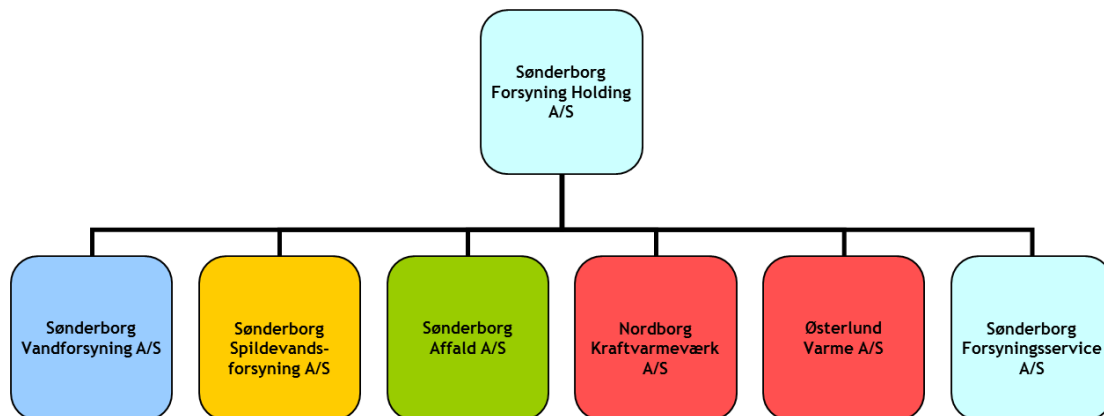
Sønderborg Forsyning Holding A/S

Sønderborg Vandforsyning A/S

Sønderborg Spildevands-forsyning A/S

Sønderborg Affald A/S

Nordborg Kraftvarmeværk A/S

Østerlund Varme A/S

Sønderborg Forsyningsservice A/S